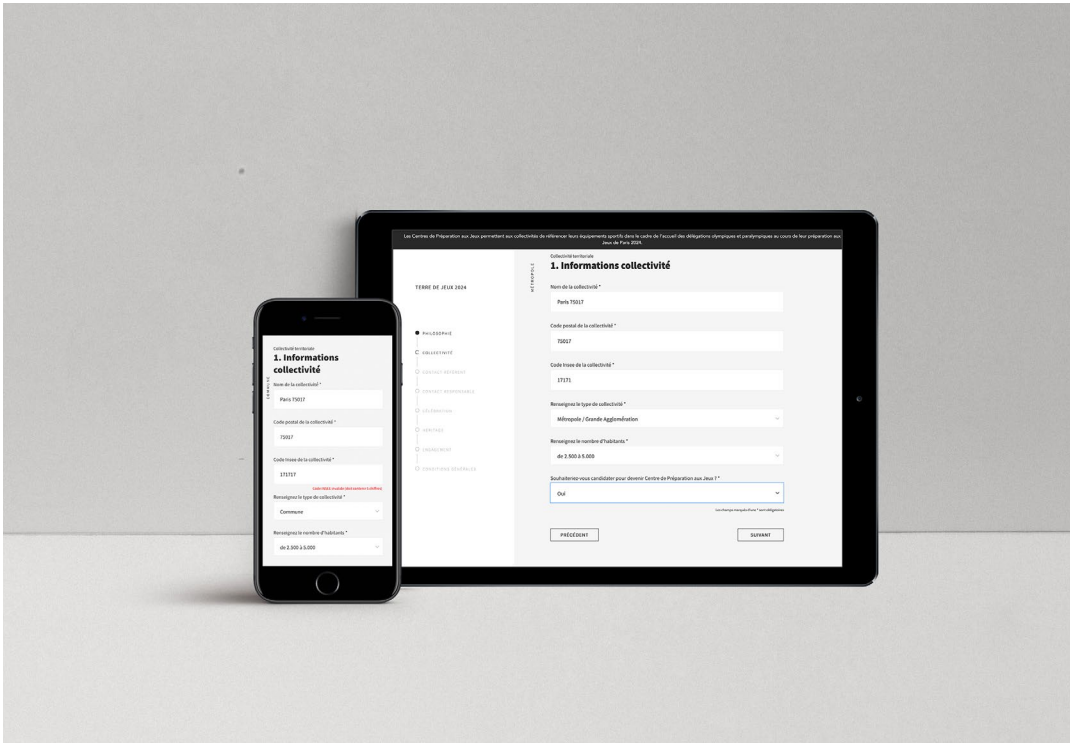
Les Centres de Préparation aux Jeux permettent aux collectivités de référencer leurs équipements sportifs dans le cadre de l'accueil des délégations olympiques et paralympiques au cours de leur préparation aux Jeux de Paris 2024.

TERRE DE JEUX 2024

PHILOSOPHIE
COLLECTIVITÉ
CONTACT RÉFÉRENT
CONTACT RESPONSABLE
DÉLÉGATION
SERVICES
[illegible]
CONDITIONS GÉNÉRALES

MÉTROPOLE

Collectivité territoriale
1. Informations collectivité

Nom de la collectivité *
Paris 75017

Code postal de la collectivité *
75017

Code Insee de la collectivité *
17171

Renseignez le type de collectivité *
Métropole / Grande Agglomération

Renseignez le nombre d'habitants *
de 2.500 à 5.000

Souhaiteriez-vous candidater pour devenir Centre de Préparation aux Jeux ? *
Oui

Les champs marqués d'une * sont obligatoires

PRÉCÉDENT
SUIVANT

Collectivité territoriale
1. Informations collectivité

COMMUNE

Nom de la collectivité *
Paris 75017

Code postal de la collectivité *
75017

Code Insee de la collectivité *
171717

Code INSEE invalide (doit contenir 5 chiffres)

Renseignez le type de collectivité *
Commune

Renseignez le nombre d'habitants *
de 2.500 à 5.000